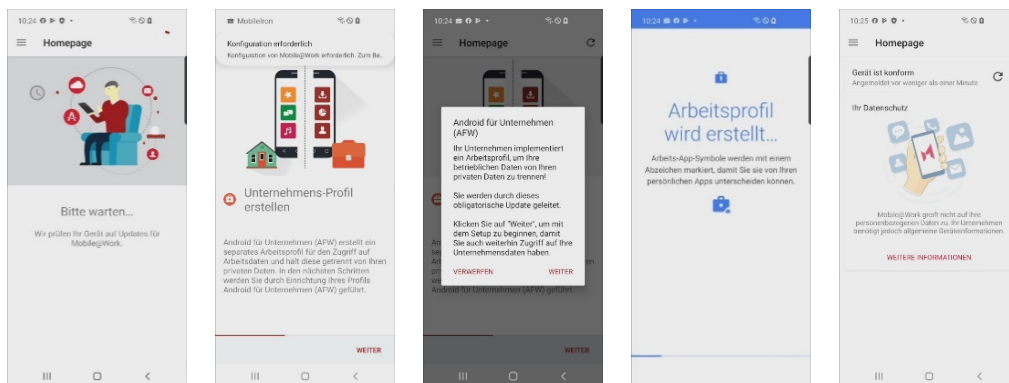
10:24

Homepage

Bitte warten...

Wir prüfen Ihr Gerät auf Updates für Mobile@Work.

MobileIron

Konfiguration erforderlich

Konfiguration von Mobile@Work erforderlich. Zum Be...

Unternehmens-Profil erstellen

Android für Unternehmen (AFW) erstellt ein separates Arbeitsprofil für den Zugriff auf Arbeitsdaten und hält diese getrennt von Ihren privaten Daten. In den nächsten Schritten werden Sie durch Einrichtung Ihres Profils Android für Unternehmen (AFW) geführt.

WEITER

10:24

Homepage

Android für Unternehmen (AFW)

Ihr Unternehmen implementiert ein Arbeitsprofil, um Ihre betrieblichen Daten von Ihren privaten Daten zu trennen!

Sie werden durch dieses obligatorische Update geleitet.

Klicken Sie auf "Weiter", um mit dem Setup zu beginnen, damit Sie auch weiterhin Zugriff auf Ihre Unternehmensdaten haben.

VERWERFEN

WEITER

Android für Unternehmen (AFW) geführt.

WEITER

10:24

Arbeitsprofil wird erstellt...

Arbeits-App-Symbole werden mit einem Abzeichen markiert, damit Sie sie von Ihren persönlichen Apps unterscheiden können.

10:25

Homepage

Gerät ist konform

Angemeldet vor weniger als einer Minute

Ihr Datenschutz

Mobile@Work greift nicht auf Ihre personenbezogenen Daten zu. Ihr Unternehmen benötigt jedoch allgemeine Geräteinformationen.

WEITERE INFORMATIONEN